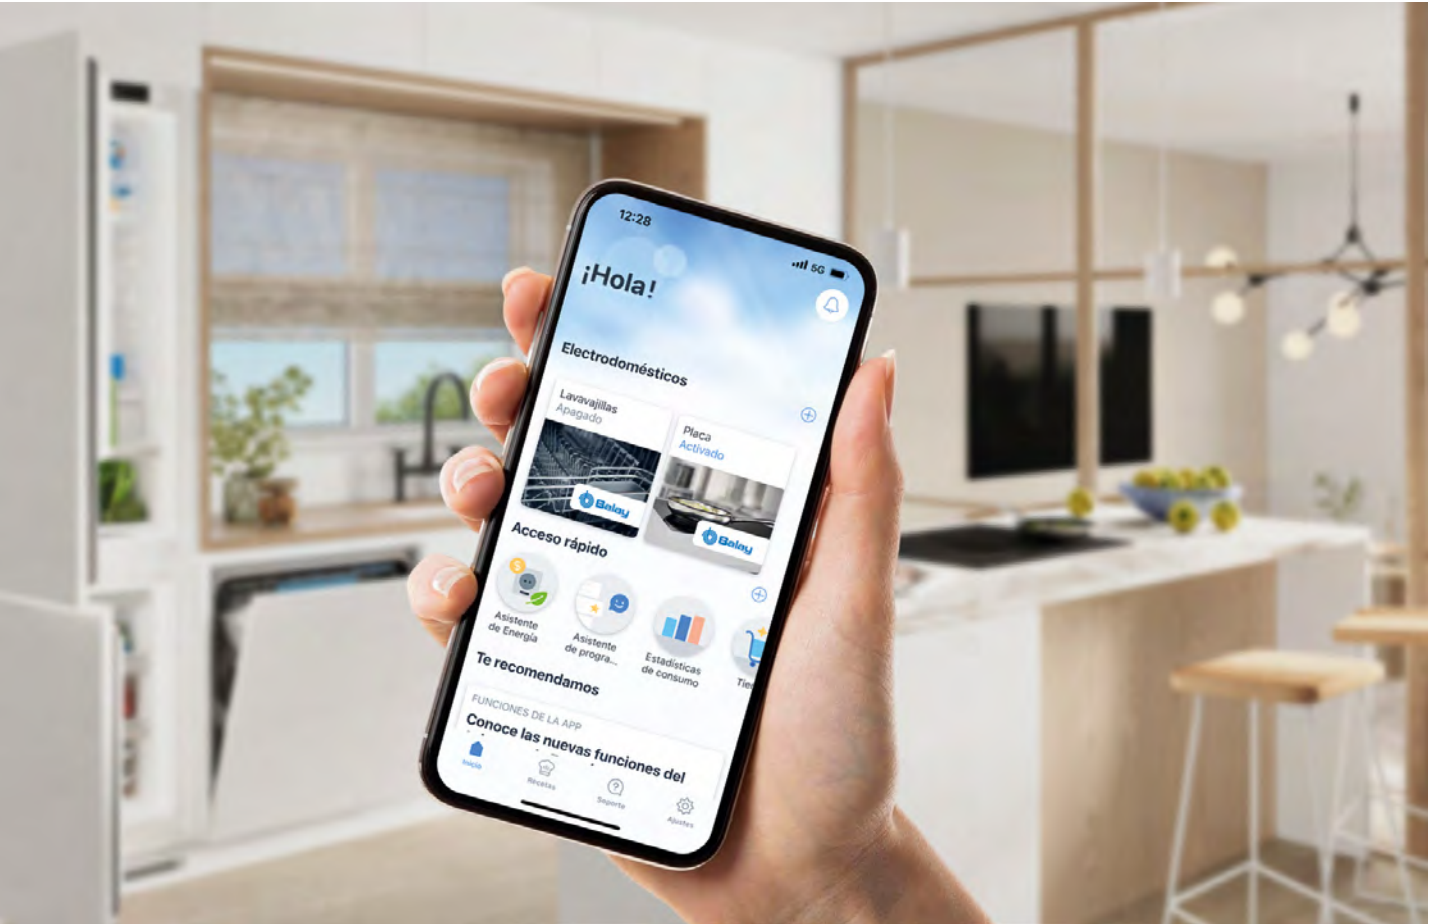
12:28
5G
¡Hola!
Electrodomésticos
Lavavajillas
Apagado
Balay
Placa
Activado
Balay
Acceso rápido
Asistente de Energía
Asistente de progra...
Estadísticas de consumo
Tie
Te recomendamos
FUNCIONES DE LA APP
Conoce las nuevas funciones del
Inicio
Recetas
Soporte
Ajustes